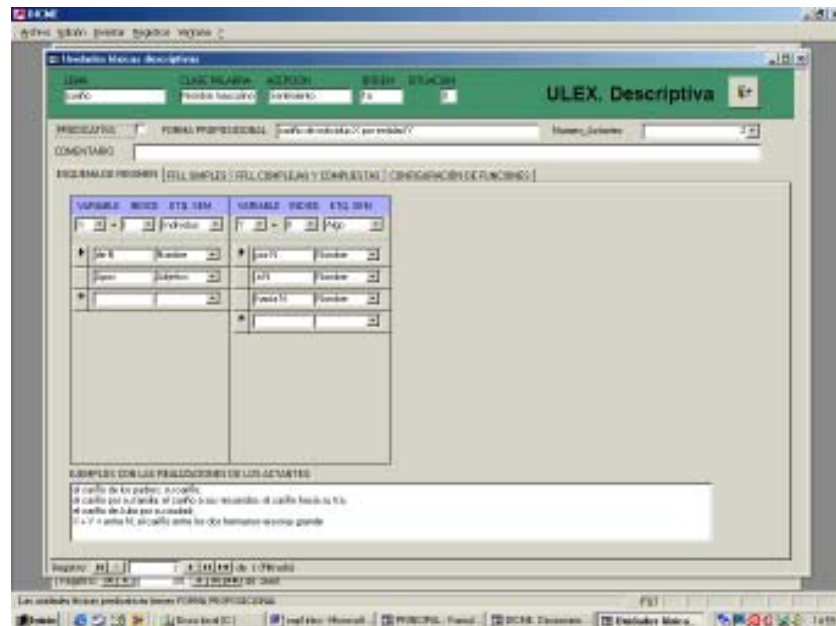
DICME
Archivo Edición Insertar Registros Ventana ?
Unidades léxicas descriptivas
LEMA
cariño
CLASE PALABRA
Nombre masculino
ACEPCIÓN
Sentimiento
ORIGEN
Fa
SITUACIÓN
ULEX. Descriptiva
PREDICATIVO
FORMA PROPOSICIONAL
cariño de individuo X por entidad Y
Número_Actantes
2
COMENTARIO
ESQUEMAS DE RÉGIMEN | FFLL SIMPLES | FFLL COMPLEJAS Y COMPUESTAS | CONFIGURACIÓN DE FUNCIONES
VARIABLE ÍNDICE ETQ. SEM
X 1 Individuo
de N Nombre
Xposs Adjetivo
VARIABLE ÍNDICE ETQ. SEM
Y 2 Algo
por N Nombre
a N Nombre
hacia N Nombre
EJEMPLOS CON LAS REALIZACIONES DE LOS ACTANTES
el cariño de los padres; su cariño;
el cariño por su tierra; el cariño a sus recuerdos; el cariño hacia su tío;
el cariño de Julia por su ciudad;
X + Y = entre N; el cariño entre los dos hermanos es muy grande
Registro: 1 de 1 (Filtrado)
Las unidades léxicas predicativas tienen FORMA PROPOSICIONAL
FILT
Inicio
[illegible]